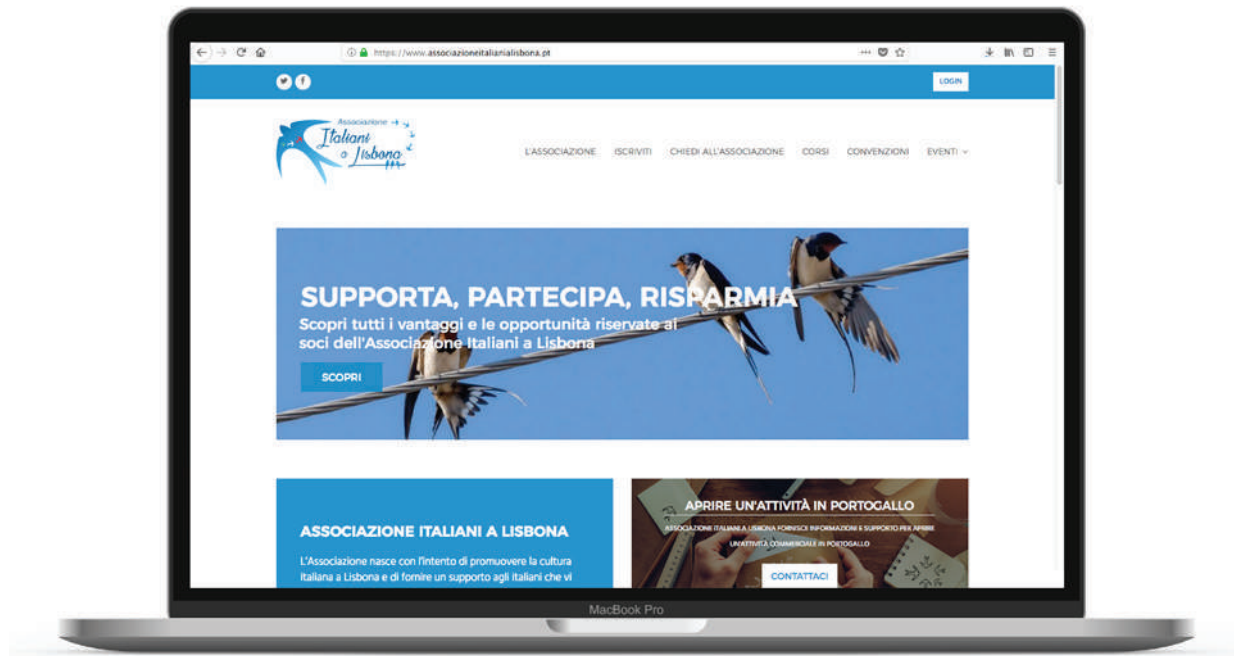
https://www.associazioneitalianialisbona.pt

LOGIN

Associazione Italiani a Lisbona

L'ASSOCIAZIONE ISCRIVITI CHIEDI ALL'ASSOCIAZIONE CORSI CONVENZIONI EVENTI

SUPPORTA, PARTECIPA, RISPARMIA

Scopri tutti i vantaggi e le opportunità riservate ai soci dell'Associazione Italiani a Lisbona

SCOPRI

ASSOCIAZIONE ITALIANI A LISBONA

L'Associazione nasce con l'intento di promuovere la cultura Italiana a Lisbona e di fornire un supporto agli italiani che vi

APRIRE UN'ATTIVITÀ IN PORTOGALLO

ASSOCIAZIONE ITALIANI A LISBONA FORNISCE INFORMAZIONI E SUPPORTO PER APRIRE UN'ATTIVITÀ COMMERCIALE IN PORTOGALLO

CONTATTACI

MacBook Pro